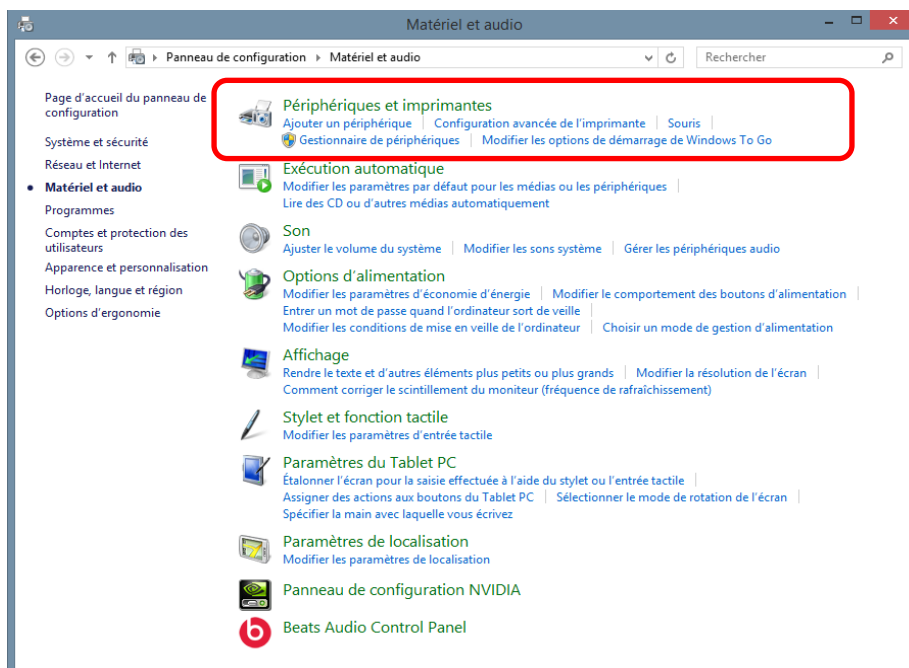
Matériel et audio

Panneau de configuration › Matériel et audio

Rechercher

Page d'accueil du panneau de configuration

Système et sécurité

Réseau et Internet

• Matériel et audio

Programmes

Comptes et protection des utilisateurs

Apparence et personnalisation

Horloge, langue et région

Options d'ergonomie

Périphériques et imprimantes
Ajouter un périphérique | Configuration avancée de l'imprimante | Souris | Gestionnaire de périphériques | Modifier les options de démarrage de Windows To Go

Exécution automatique
Modifier les paramètres par défaut pour les médias ou les périphériques | Lire des CD ou d'autres médias automatiquement

Son
Ajuster le volume du système | Modifier les sons système | Gérer les périphériques audio

Options d'alimentation
Modifier les paramètres d'économie d'énergie | Modifier le comportement des boutons d'alimentation | Entrer un mot de passe quand l'ordinateur sort de veille | Modifier les conditions de mise en veille de l'ordinateur | Choisir un mode de gestion d'alimentation

Affichage
Rendre le texte et d'autres éléments plus petits ou plus grands | Modifier la résolution de l'écran | Comment corriger le scintillement du moniteur (fréquence de rafraîchissement)

Stylet et fonction tactile
Modifier les paramètres d'entrée tactile

Paramètres du Tablet PC
Étalonner l'écran pour la saisie effectuée à l'aide du stylet ou l'entrée tactile | Assigner des actions aux boutons du Tablet PC | Sélectionner le mode de rotation de l'écran | Spécifier la main avec laquelle vous écrivez

Paramètres de localisation
Modifier les paramètres de localisation

Panneau de configuration NVIDIA

Beats Audio Control Panel